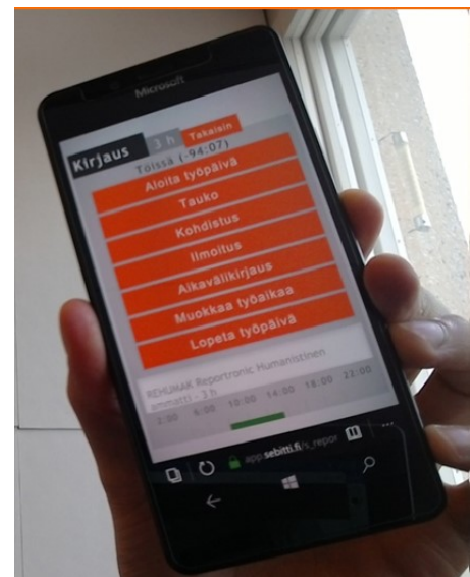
Microsoft

Kirjaus 3 h Takaisin

Töissä (-94:07)

Aloita työpäivä

Tauko

Kohdistus

Ilmoitus

Aikaväli kirjaus

Muokkaa työaikaa

Lopeta työpäivä

REHUMAK Reportronic Humanistinen ammatti - 3 h

2:00 6:00 10:00 14:00 18:00 22:00

app.sebitti.fi/s_repor